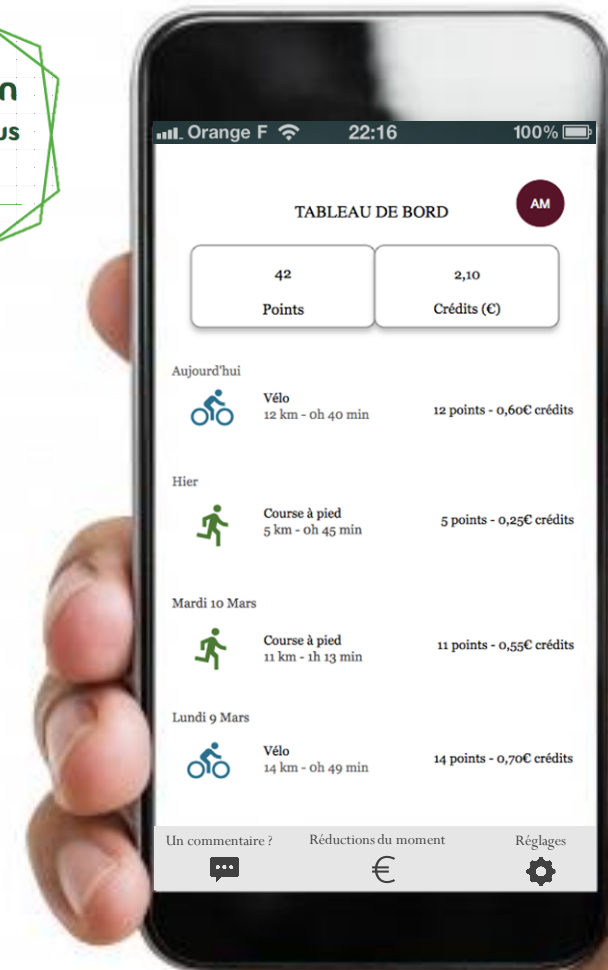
n
us

Orange F 22:16 100%

AM

TABLEAU DE BORD

| 42 | 2,10 |
|---|---|
| Points | Crédits (€) |

Aujourd'hui
Vélo
12 km - 0h 40 min
12 points - 0,60€ crédits

Hier
Course à pied
5 km - 0h 45 min
5 points - 0,25€ crédits

Mardi 10 Mars
Course à pied
11 km - 1h 13 min
11 points - 0,55€ crédits

Lundi 9 Mars
Vélo
14 km - 0h 49 min
14 points - 0,70€ crédits

Un commentaire ?
Réductions du moment
€
Réglages